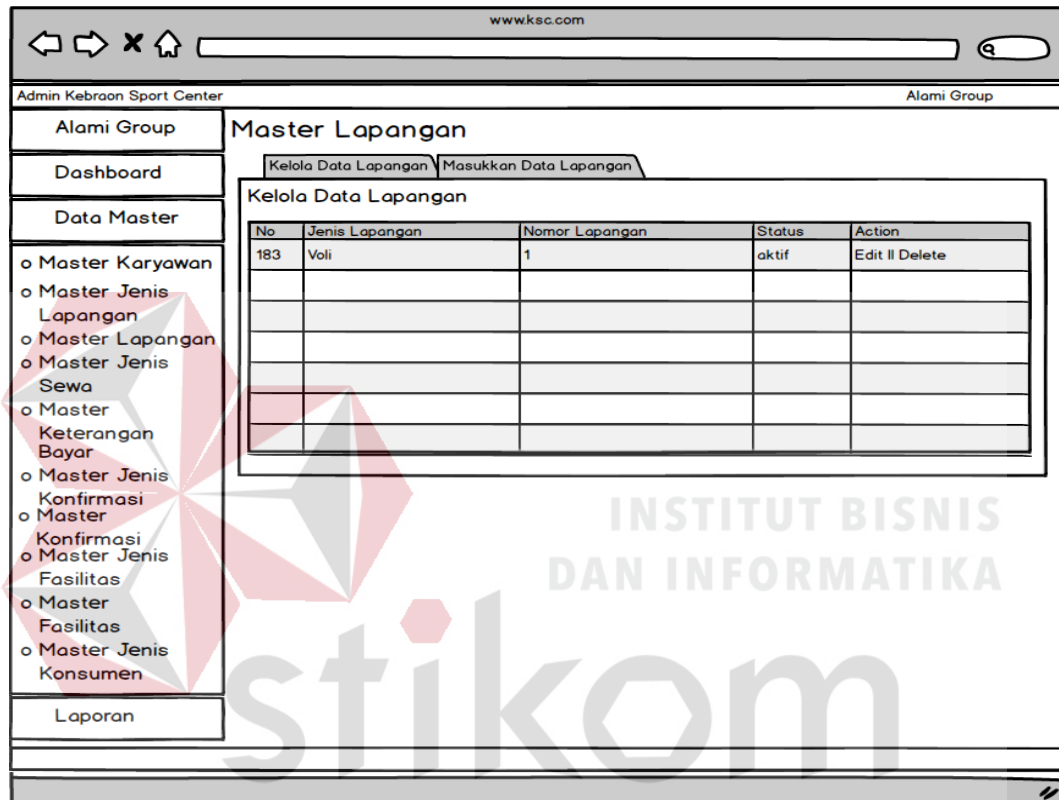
www.ksc.com

Admin Kebraon Sport Center

Alami Group

Alami Group

Dashboard

Data Master

o Master Karyawan
o Master Jenis Lapangan
o Master Lapangan
o Master Jenis Sewa
o Master Keterangan Bayar
o Master Jenis Konfirmasi
o Master Konfirmasi
o Master Jenis Fasilitas
o Master Fasilitas
o Master Jenis Konsumen

Laporan

Master Lapangan

Kelola Data Lapangan | Masukkan Data Lapangan

Kelola Data Lapangan

| No | Jenis Lapangan | Nomor Lapangan | Status | Action |
|---|---|---|---|---|
| 183 | Voli | 1 | aktif | Edit II Delete |
| | | | | |
| | | | | |
| | | | | |
| | | | | |
| | | | | |
| | | | | |

INSTITUT BISNIS
DAN INFORMATIKA

stikom